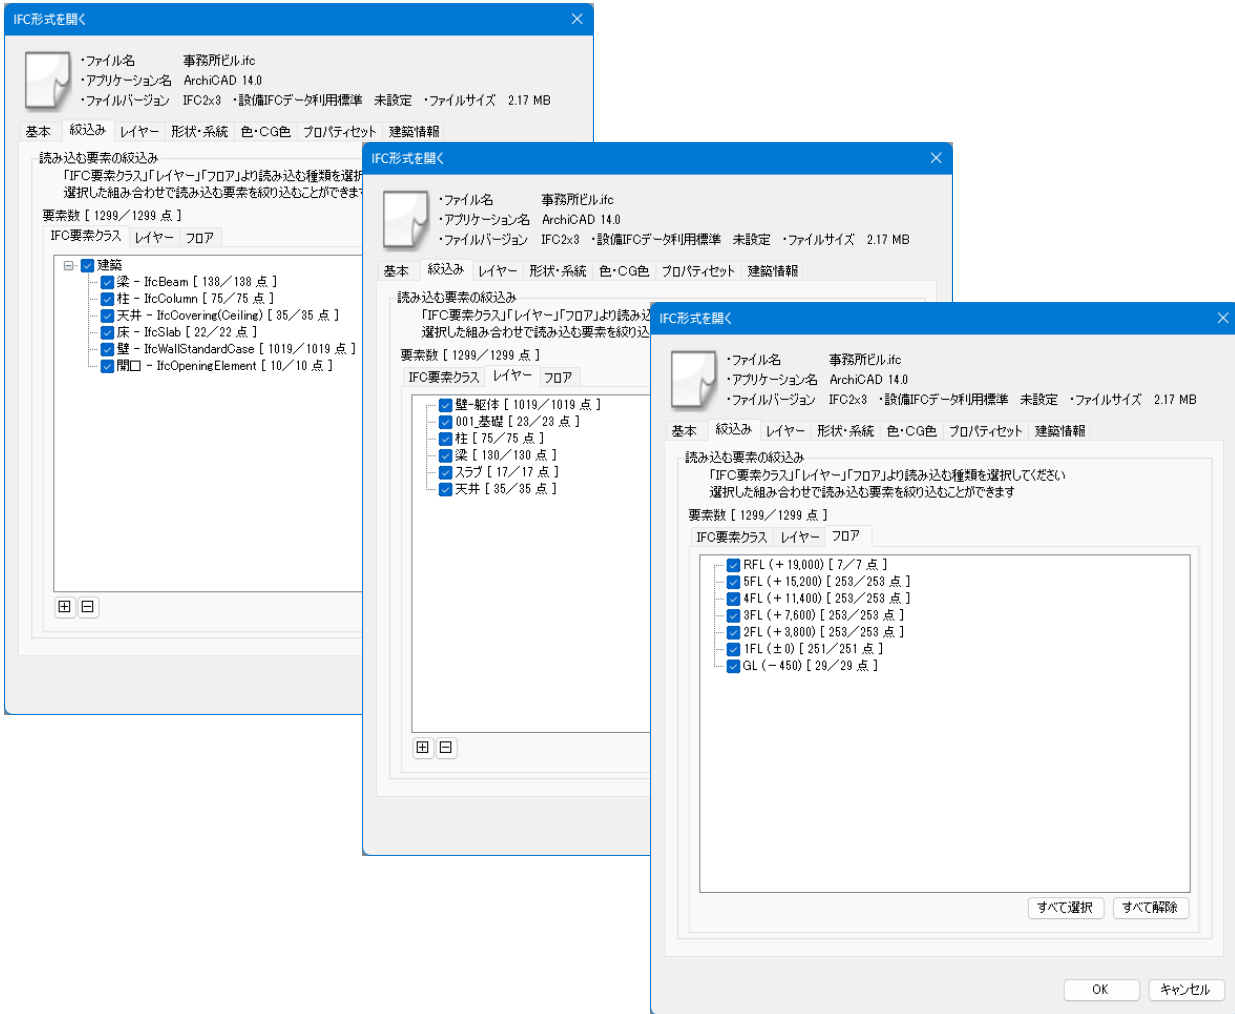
IFC形式を開く

・ファイル名　事務所ビル.ifc
・アプリケーション名　ArchiCAD 14.0
・ファイルバージョン　IFC2x3　・設備IFCデータ利用標準　未設定　・ファイルサイズ　2.17 MB

基本　絞込み　レイヤー　形状・系統　色・CG色　プロパティセット　建築情報

読み込む要素の絞込み
「IFC要素クラス」「レイヤー」「フロア」より読み込む種類を選択
選択した組み合わせで読み込む要素を絞り込むことができます

要素数 [ 1299／1299 点 ]

IFC要素クラス　レイヤー　フロア

建築
梁 - IfcBeam [ 138／138 点 ]
柱 - IfcColumn [ 75／75 点 ]
天井 - IfcCovering(Ceiling) [ 35／35 点 ]
床 - IfcSlab [ 22／22 点 ]
壁 - IfcWallStandardCase [ 1019／1019 点 ]
開口 - IfcOpeningElement [ 10／10 点 ]

IFC形式を開く

・ファイル名　事務所ビル.ifc
・アプリケーション名　ArchiCAD 14.0
・ファイルバージョン　IFC2x3　・設備IFCデータ利用標準　未設定　・ファイルサイズ　2.17 MB

基本　絞込み　レイヤー　形状・系統　色・CG色　プロパティセット　建築情報

読み込む要素の絞込み
「IFC要素クラス」「レイヤー」「フロア」より読み込
選択した組み合わせで読み込む要素を絞り込

要素数 [ 1299／1299 点 ]

IFC要素クラス　レイヤー　フロア

壁-躯体 [ 1019／1019 点 ]
001_基礎 [ 23／23 点 ]
柱 [ 75／75 点 ]
梁 [ 130／130 点 ]
スラブ [ 17／17 点 ]
天井 [ 35／35 点 ]

IFC形式を開く

・ファイル名　事務所ビル.ifc
・アプリケーション名　ArchiCAD 14.0
・ファイルバージョン　IFC2x3　・設備IFCデータ利用標準　未設定　・ファイルサイズ　2.17 MB

基本　絞込み　レイヤー　形状・系統　色・CG色　プロパティセット　建築情報

読み込む要素の絞込み
「IFC要素クラス」「レイヤー」「フロア」より読み込む種類を選択してください
選択した組み合わせで読み込む要素を絞り込むことができます

要素数 [ 1299／1299 点 ]

IFC要素クラス　レイヤー　フロア

RFL (＋19,000) [ 7／7 点 ]
5FL (＋15,200) [ 253／253 点 ]
4FL (＋11,400) [ 253／253 点 ]
3FL (＋7,600) [ 253／253 点 ]
2FL (＋3,800) [ 253／253 点 ]
1FL (±0) [ 251／251 点 ]
GL (－450) [ 29／29 点 ]

すべて選択　すべて解除

OK　キャンセル